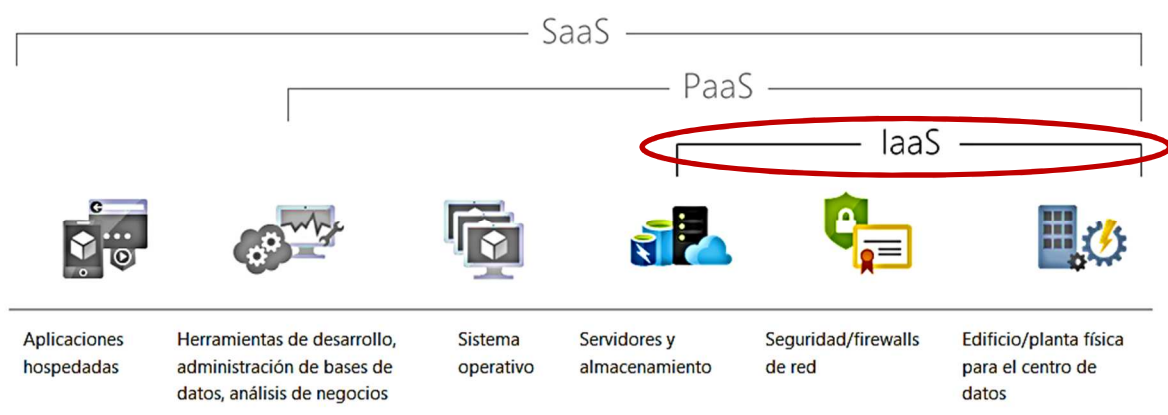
SaaS

PaaS

IaaS

Aplicaciones hospedadas

Herramientas de desarrollo, administración de bases de datos, análisis de negocios

Sistema operativo

Servidores y almacenamiento

Seguridad/firewalls de red

Edificio/planta física para el centro de datos